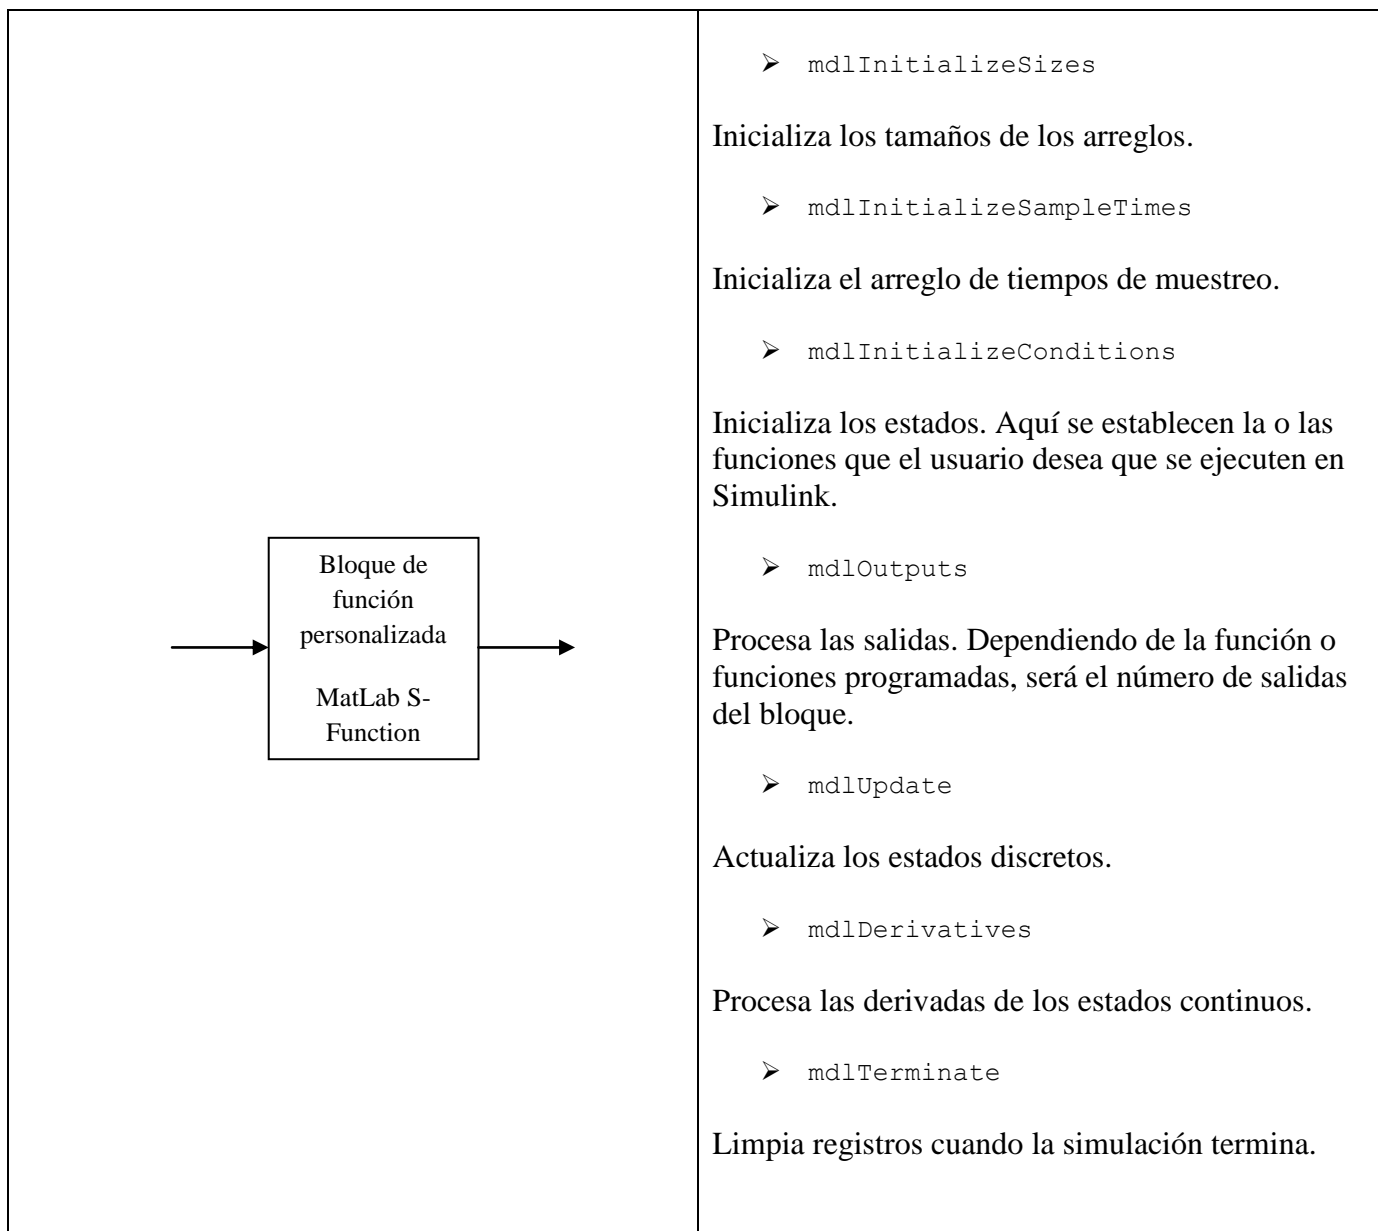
Bloque de función personalizada

MatLab S-Function

- mdlInitializeSizes

Inicializa los tamaños de los arreglos.

- mdlInitializeSampleTimes

Inicializa el arreglo de tiempos de muestreo.

- mdlInitializeConditions

Inicializa los estados. Aquí se establecen la o las funciones que el usuario desea que se ejecuten en Simulink.

- mdlOutputs

Procesa las salidas. Dependiendo de la función o funciones programadas, será el número de salidas del bloque.

- mdlUpdate

Actualiza los estados discretos.

- mdlDerivatives

Procesa las derivadas de los estados continuos.

- mdlTerminate

Limpia registros cuando la simulación termina.